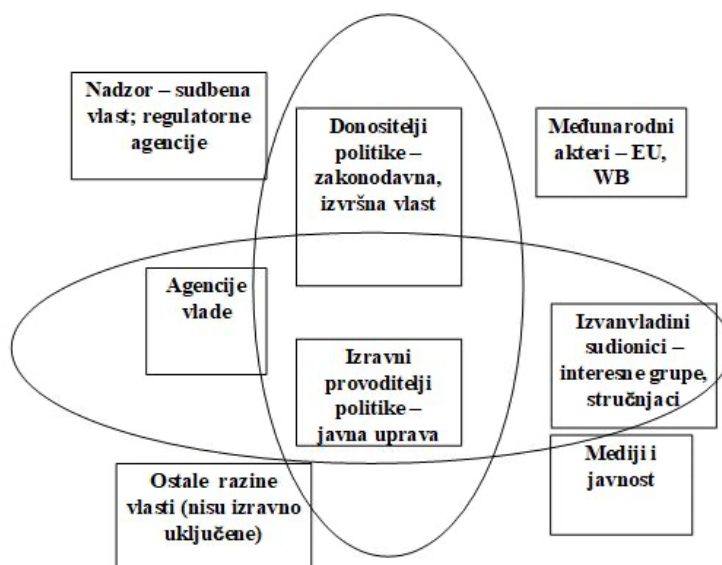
Nadzor – sudbena vlast; regulatorne agencije

Donositelji politike – zakonodavna, izvršna vlast

Međunarodni akteri – EU, WB

Agencije vlade

Izravni provoditelji politike – javna uprava

Izvanvladini sudionici – interesne grupe, stručnjaci

Mediji i javnost

Ostale razine vlasti (nisu izravno uključene)